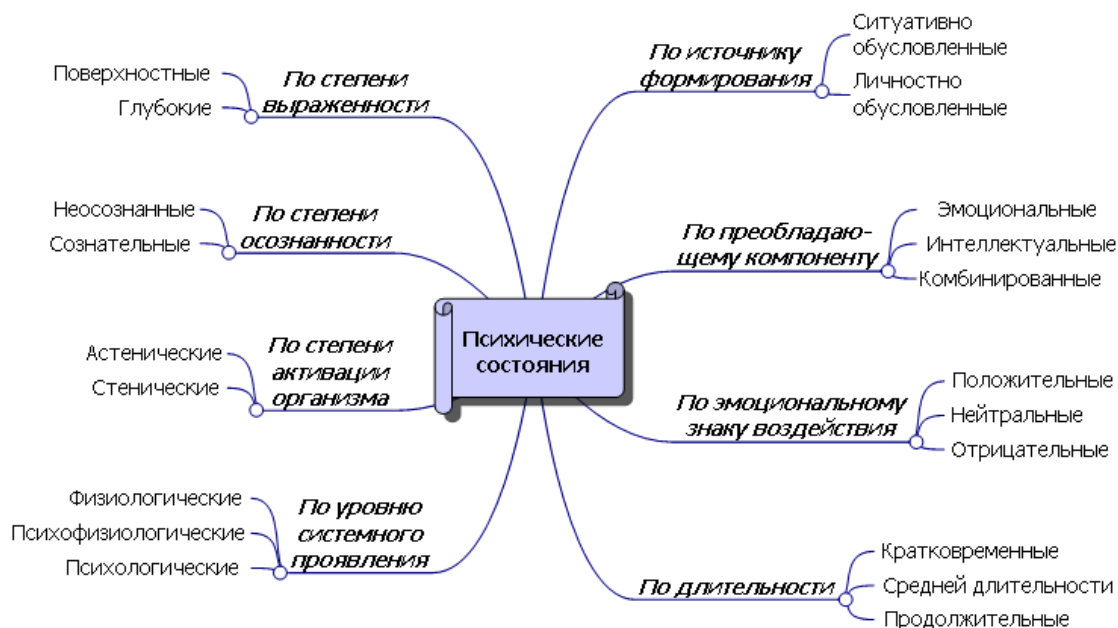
Психические состояния

По степени выраженности
Поверхностные
Глубокие

По степени осознанности
Неосознанные
Сознательные

По степени активации организма
Астенические
Стенические

По уровню системного проявления
Физиологические
Психофизиологические
Психологические

По источнику формирования
Ситуативно обусловленные
Личностно обусловленные

По преобладающему компоненту
Эмоциональные
Интеллектуальные
Комбинированные

По эмоциональному знаку воздействия
Положительные
Нейтральные
Отрицательные

По длительности
Кратковременные
Средней длительности
Продолжительные